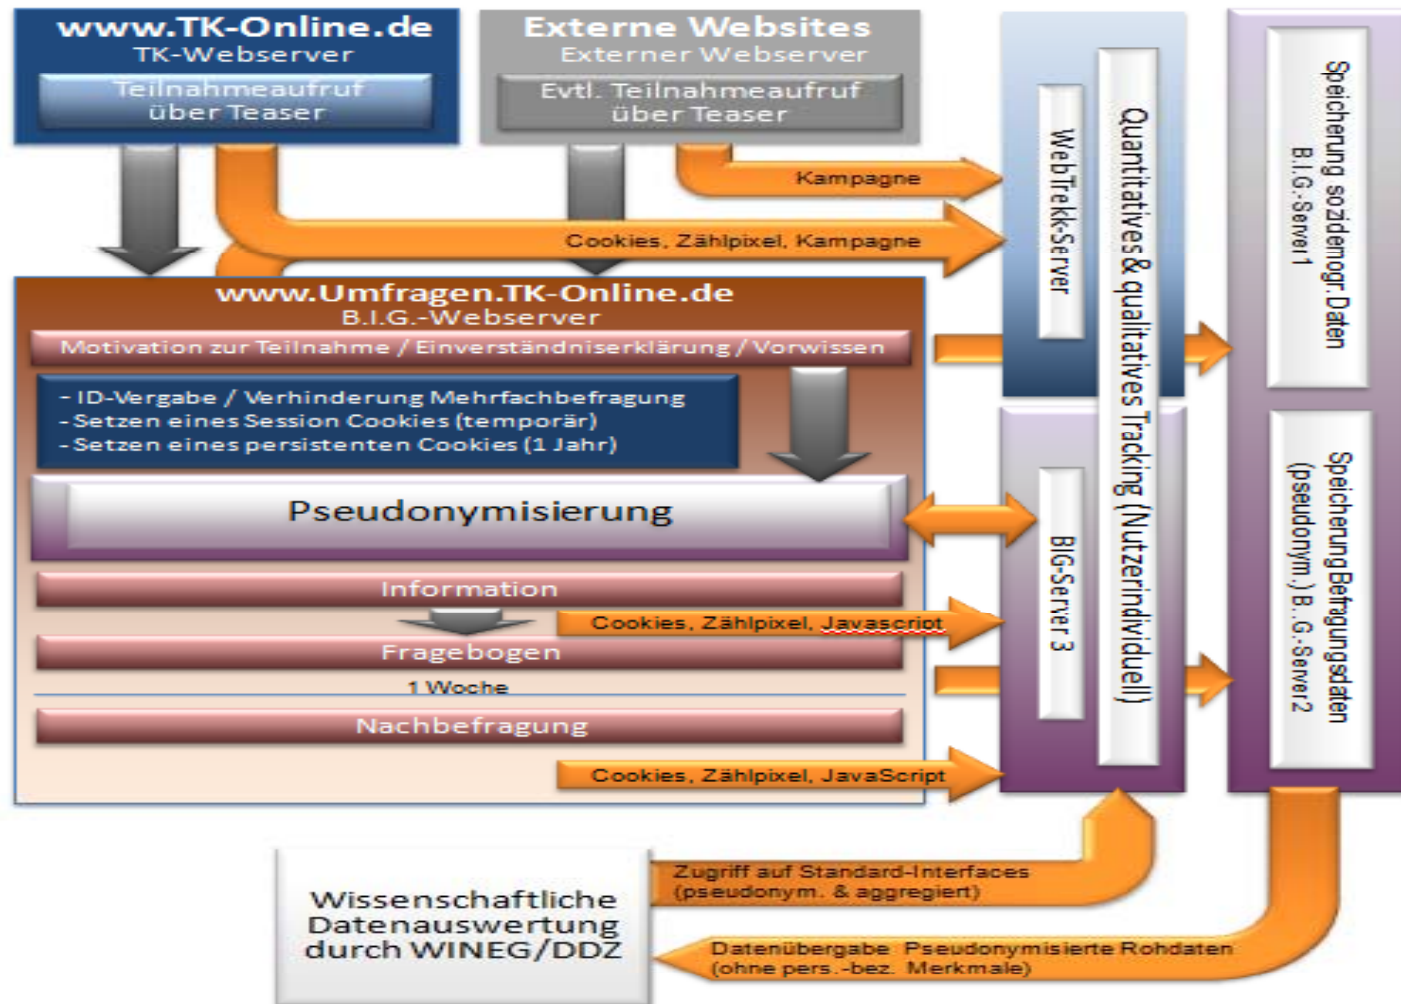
www.TK-Online.de
TK-Webserver
Teilnahmeaufruf über Teaser

Externe Websites
Externer Webserver
Evtl. Teilnahmeaufruf über Teaser

Kampagne

Cookies, Zählpixel, Kampagne

WebTrekk-Server

Quantitatives & qualitatives Tracking (Nutzerindividuell)

Speicherung soziodemogr. Daten
B.I.G.-Server 1

www.Umfragen.TK-Online.de
B.I.G.-Webserver
Motivation zur Teilnahme / Einverständniserklärung / Vorwissen

- ID-Vergabe / Verhinderung Mehrfachbefragung
- Setzen eines Session Cookies (temporär)
- Setzen eines persistenten Cookies (1 Jahr)

Pseudonymisierung

Information

Cookies, Zählpixel, Javascript

Fragebogen

1 Woche

Nachbefragung

Cookies, Zählpixel, JavaScript

BIG-Server 3

Speicherung Befragungsdaten (pseudonym.) B.G.-Server 2

Wissenschaftliche Datenauswertung durch WINEG/DDZ

Zugriff auf Standard-Interfaces (pseudonym. & aggregiert)

Datenübergabe: Pseudonymisierte Rohdaten (ohne pers.-bez. Merkmale)